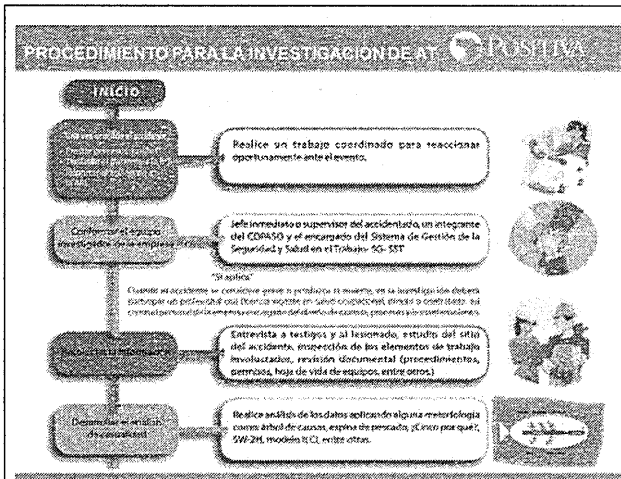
PROCEDIMIENTO PARA LA INVESTIGACION DE AT POSITIVA

INICIO

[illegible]

Realice un trabajo coordinado para reaccionar oportunamente ante el evento.

Conformar el equipo investigador de la empresa

Jefe inmediato o supervisor del accidentado, un integrante del COPASO y el encargado del Sistema de Gestión de la Seguridad y Salud en el Trabajo SG-SST

"Si aplica"

Cuando el accidente se considere grave o produzca la muerte, en la investigación deberá participar un profesional con licencia vigente en salud ocupacional, propio o contratado, así como el personal de la empresa encargado del diseño de normas, procesos y/o mantenimiento.

Recolectar la información

Entrevista a testigos y al lesionado, estudio del sitio del accidente, inspección de los elementos de trabajo involucrados, revisión documental (procedimientos, permisos, hoja de vida de equipos, entre otros.)

Determinar el análisis de causalidad

Realice análisis de los datos aplicando alguna metodología como: árbol de causas, espina de pescado, ¿Cinco por qué?, 5W-2H, modelo ICI, entre otras.